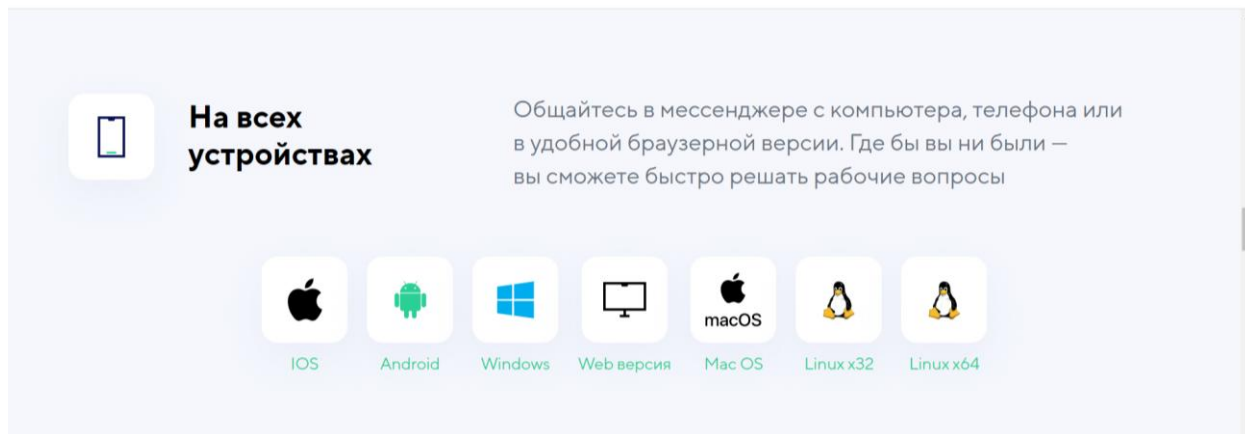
На всех устройствах

Общайтесь в мессенджере с компьютера, телефона или в удобной браузерной версии. Где бы вы ни были — вы сможете быстро решать рабочие вопросы

macOS

IOS

Android

Windows

Web версия

Mac OS

Linux x32

Linux x64